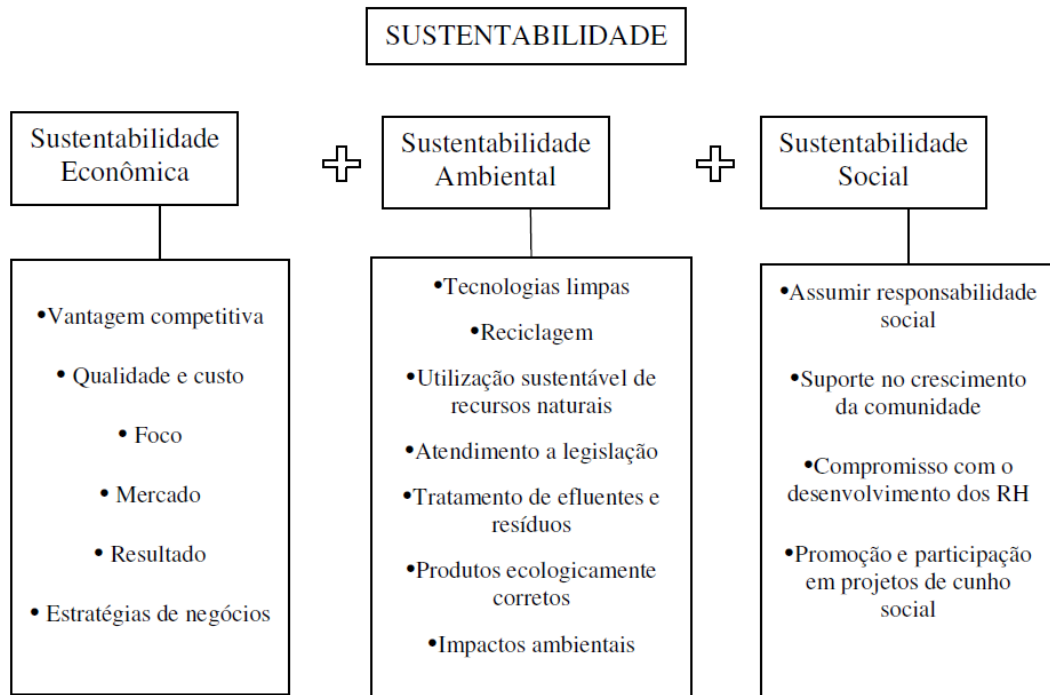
SUSTENTABILIDADE

Sustentabilidade Econômica

+

Sustentabilidade Ambiental

+

Sustentabilidade Social

•Vantagem competitiva

• Qualidade e custo

• Foco

• Mercado

• Resultado

• Estratégias de negócios

•Tecnologias limpas

•Reciclagem

•Utilização sustentável de recursos naturais

•Atendimento a legislação

•Tratamento de efluentes e resíduos

•Produtos ecologicamente corretos

•Impactos ambientais

•Assumir responsabilidade social

•Suporte no crescimento da comunidade

•Compromisso com o desenvolvimento dos RH

•Promoção e participação em projetos de cunho social